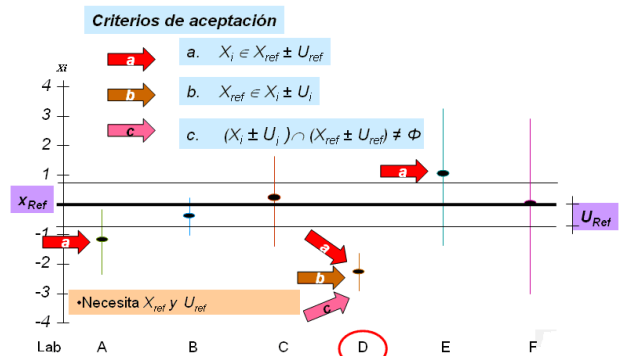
Criterios de aceptación

a

a. $X_i \in X_{ref} \pm U_{ref}$

b

b. $X_{ref} \in X_i \pm U_i$

c

c. $(X_i \pm U_i) \cap (X_{ref} \pm U_{ref}) \neq \Phi$

xi

4

3

2

1

$x_{Ref}$

-1

-2

-3

-4

$U_{Ref}$

a

a

a

b

c

•Necesita $X_{ref}$ y $U_{ref}$

Lab A B C D E F